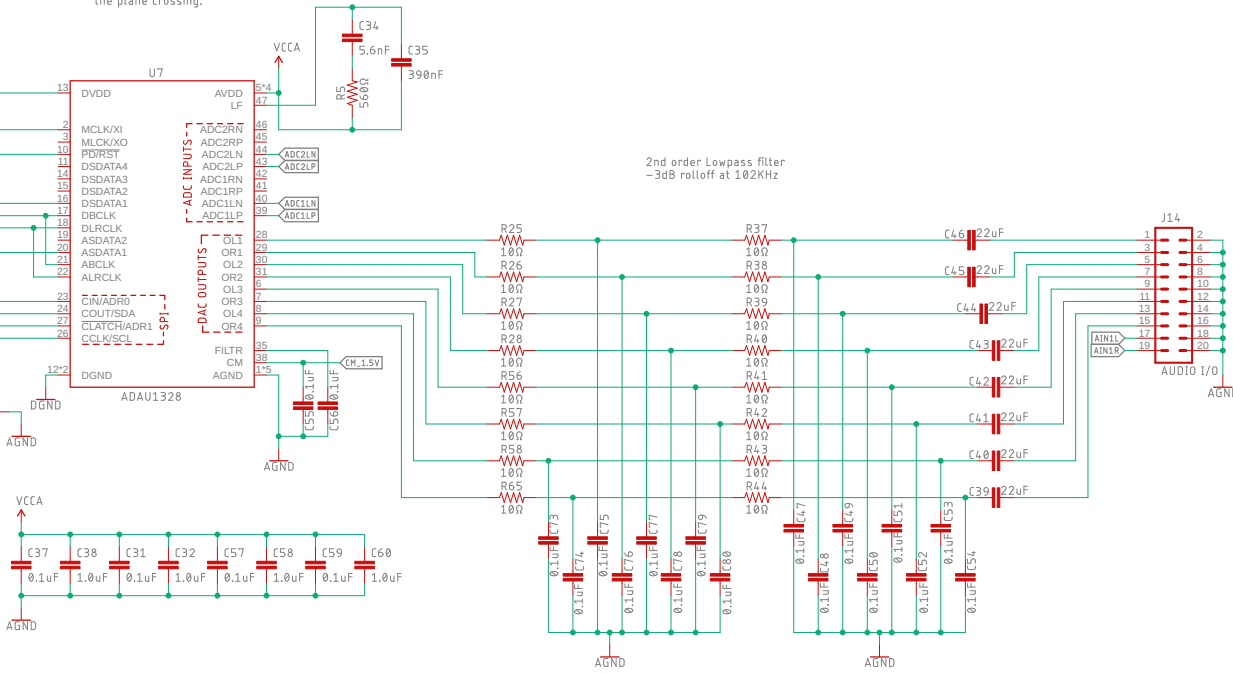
the plane crossing.

U7
13 DVDD
2 MCLK/XI
3 MCLK/XO
10 PD/RST
11 DSDATA4
14 DSDATA3
15 DSDATA2
16 DSDATA1
17 DBCLK
18 DLRCLK
19 ASDATA2
20 ASDATA1
21 ABCLK
22 ALRCLK
23 CIN/ADR0
24 COUT/SDA
27 CLATCH/ADR1
26 CCLK/SCL
12*2 DGND
DGND
AGND
ADAU1328
SPI

AVDD 5*4
LF 47
ADC2RN 46
ADC2RP 45
ADC2LN 44
ADC2LP 43
ADC1RN 42
ADC1RP 41
ADC1LN 40
ADC1LP 39
ADC INPUTS
ADC2LN
ADC2LP
ADC1LN
ADC1LP
OL1 28
OR1 29
OL2 30
OR2 31
OL3 6
OR3 7
OL4 8
OR4 9
DAC OUTPUTS
FILTR 35
CM 38
AGND 1*5
CM_1.5V
C55 0.1uF
C56 0.1uF
AGND

VCCA
C34
5.6nF
C35
390nF
R5
560Ω

2nd order Lowpass filter
-3dB rolloff at 102KHz

R25 10Ω
R26 10Ω
R27 10Ω
R28 10Ω
R56 10Ω
R57 10Ω
R58 10Ω
R65 10Ω
R37 10Ω
R38 10Ω
R39 10Ω
R40 10Ω
R41 10Ω
R42 10Ω
R43 10Ω
R44 10Ω

C46 22uF
C45 22uF
C44 22uF
C43 22uF
C42 22uF
C41 22uF
C40 22uF
C39 22uF

J14
1 2
3 4
5 6
7 8
9 10
11 12
13 14
15 16
17 18
19 20
AIN1L
AIN1R
AUDIO I/O
AGND

VCCA
C37 0.1uF
C38 1.0uF
C31 0.1uF
C32 1.0uF
C57 0.1uF
C58 1.0uF
C59 0.1uF
C60 1.0uF
AGND

C73 0.1uF
C74 0.1uF
C75 0.1uF
C76 0.1uF
C77 0.1uF
C78 0.1uF
C79 0.1uF
C80 0.1uF
AGND

C47 0.1uF
C48 0.1uF
C49 0.1uF
C50 0.1uF
C51 0.1uF
C52 0.1uF
C53 0.1uF
C54 0.1uF
AGND